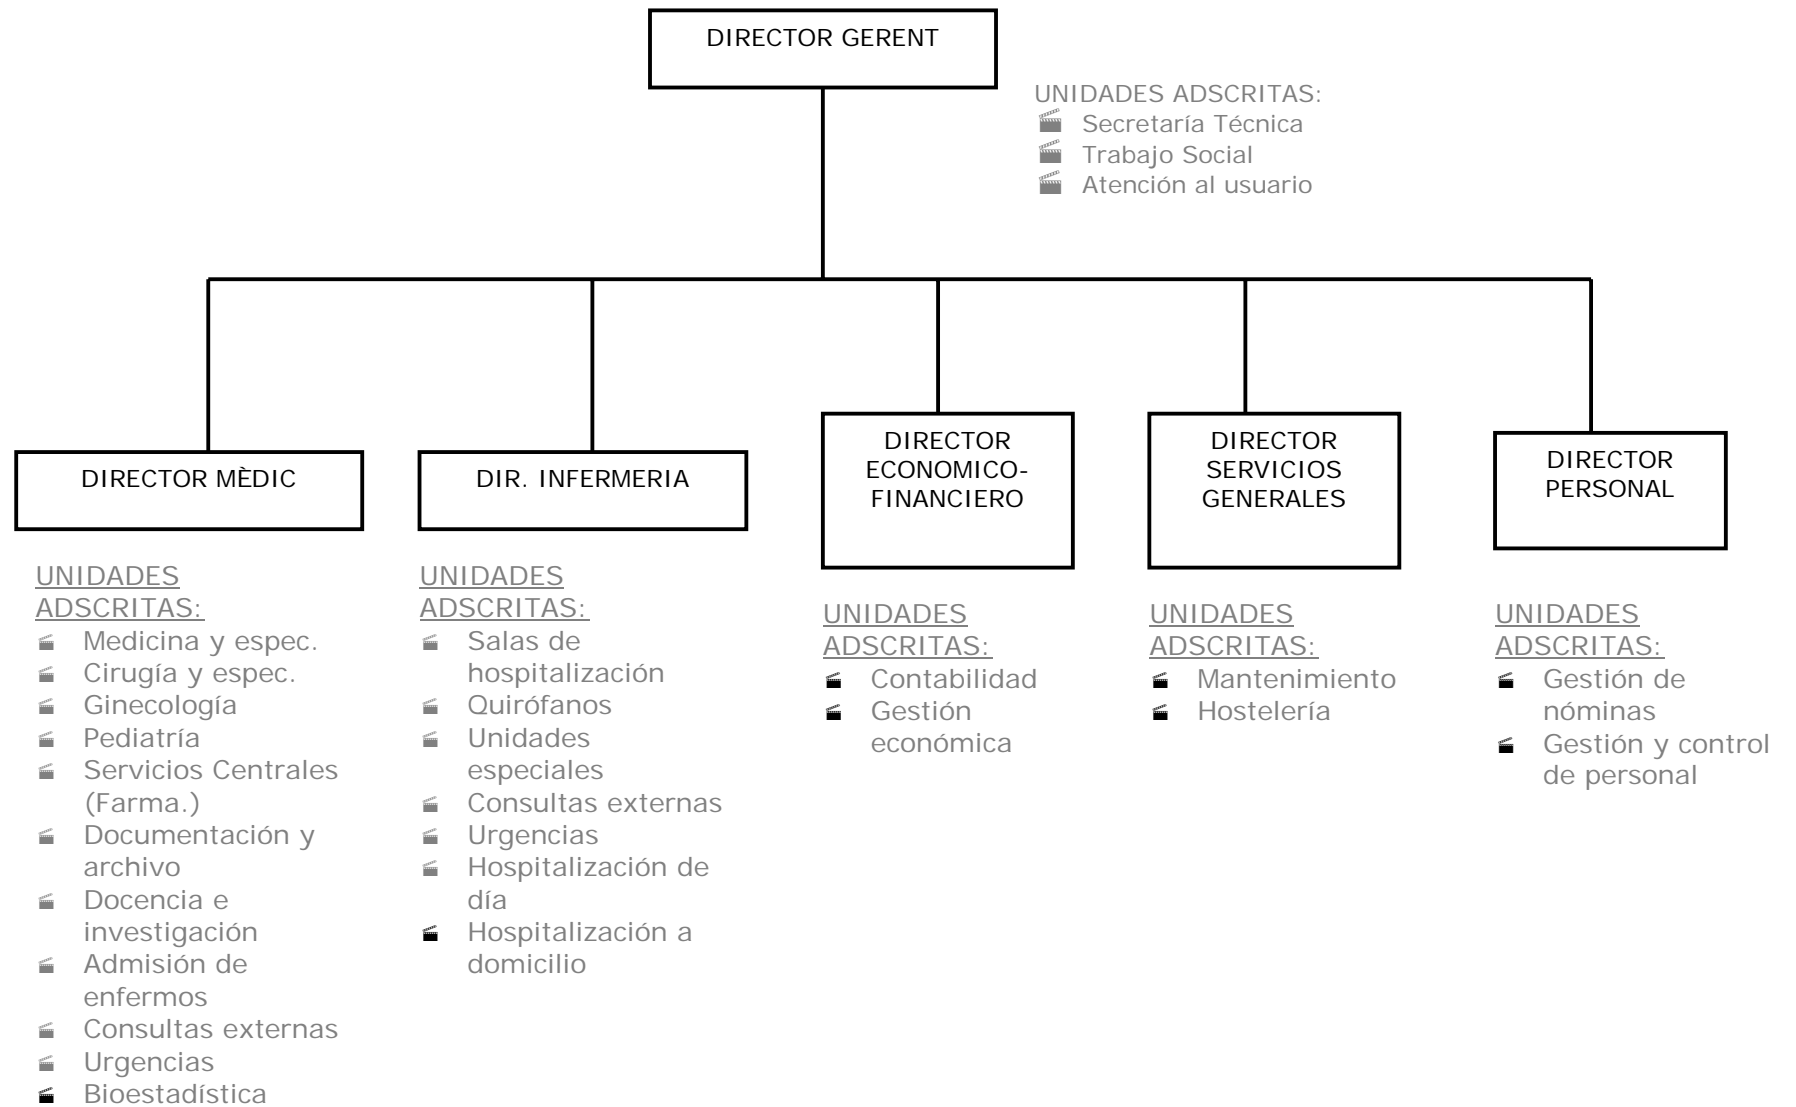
DIRECTOR GERENT

UNIDADES ADSCRITAS:
- Secretaría Técnica
- Trabajo Social
- Atención al usuario

DIRECTOR MÈDIC

UNIDADES ADSCRITAS:
- Medicina y espec.
- Cirugía y espec.
- Ginecología
- Pediatría
- Servicios Centrales (Farma.)
- Documentación y archivo
- Docencia e investigación
- Admisión de enfermos
- Consultas externas
- Urgencias
- Bioestadística

DIR. INFERMERIA

UNIDADES ADSCRITAS:
- Salas de hospitalización
- Quirófanos
- Unidades especiales
- Consultas externas
- Urgencias
- Hospitalización de día
- Hospitalización a domicilio

DIRECTOR ECONOMICO-FINANCIERO

UNIDADES ADSCRITAS:
- Contabilidad
- Gestión económica

DIRECTOR SERVICIOS GENERALES

UNIDADES ADSCRITAS:
- Mantenimiento
- Hostelería

DIRECTOR PERSONAL

UNIDADES ADSCRITAS:
- Gestión de nóminas
- Gestión y control de personal